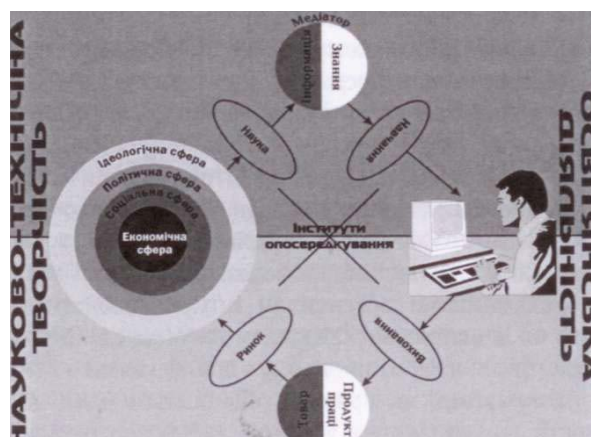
НАУКОВО-ТЕХНІЧНА ТВОРЧІСТЬ

Медіатор

Інформація

Знання

Наука

Навчання

Ідеологічна сфера

Політична сфера

Соціальна сфера

Економічна сфера

Інститути опосередкування

Ринок

Виховання

Товар

Продукт праці

ОСВІТЯНСЬКА ДІЯЛЬНІСТЬ